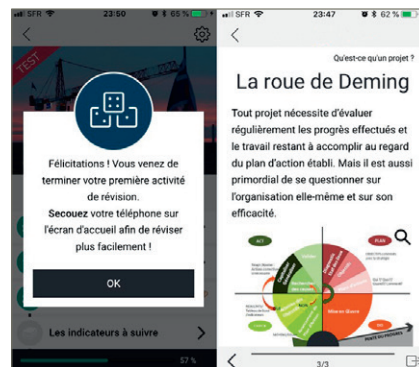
SFR 23:50 65 %

TEST

Félicitations ! Vous venez de terminer votre première activité de révision.
Secouez votre téléphone sur l'écran d'accueil afin de réviser plus facilement !

OK

Les indicateurs à suivre

57 %

SFR 23:47 62 %

Qu'est-ce qu'un projet ?

La roue de Deming

Tout projet nécessite d'évaluer régulièrement les progrès effectués et le travail restant à accomplir au regard du plan d'action établi. Mais il est aussi primordial de se questionner sur l'organisation elle-même et sur son efficacité.

ACT

PLAN

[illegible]

3/3